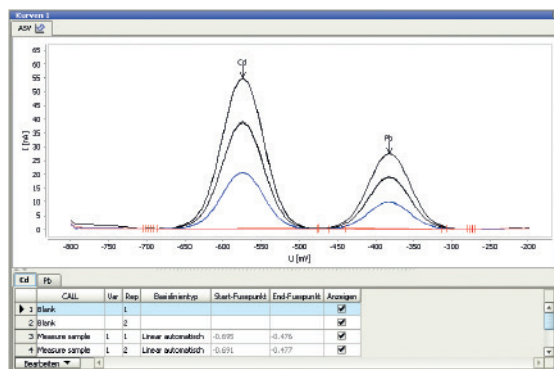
Kurven 1
ASV

65
60
55
50
45
40
35
30
25
20
15
10
5
0

I [nA]

Cd
Pb

-800 -750 -700 -650 -600 -550 -500 -450 -400 -350 -300 -250 -200
U [mV]

Cd | Pb

| | CALL | Var | Rep | Basislinientyp | Start-Fusspunkt | End-Fusspunkt | Anzeigen |
|---|---|---|---|---|---|---|---|
| 1 | Blank | | 1 | | | | ✔ |
| 2 | Blank | | 2 | | | | ✔ |
| 3 | Measure sample | 1 | 1 | Linear automatisch | -0.695 | -0.476 | ✔ |
| 4 | Measure sample | 1 | 2 | Linear automatisch | -0.691 | -0.477 | ✔ |

Bearbeiten ▼